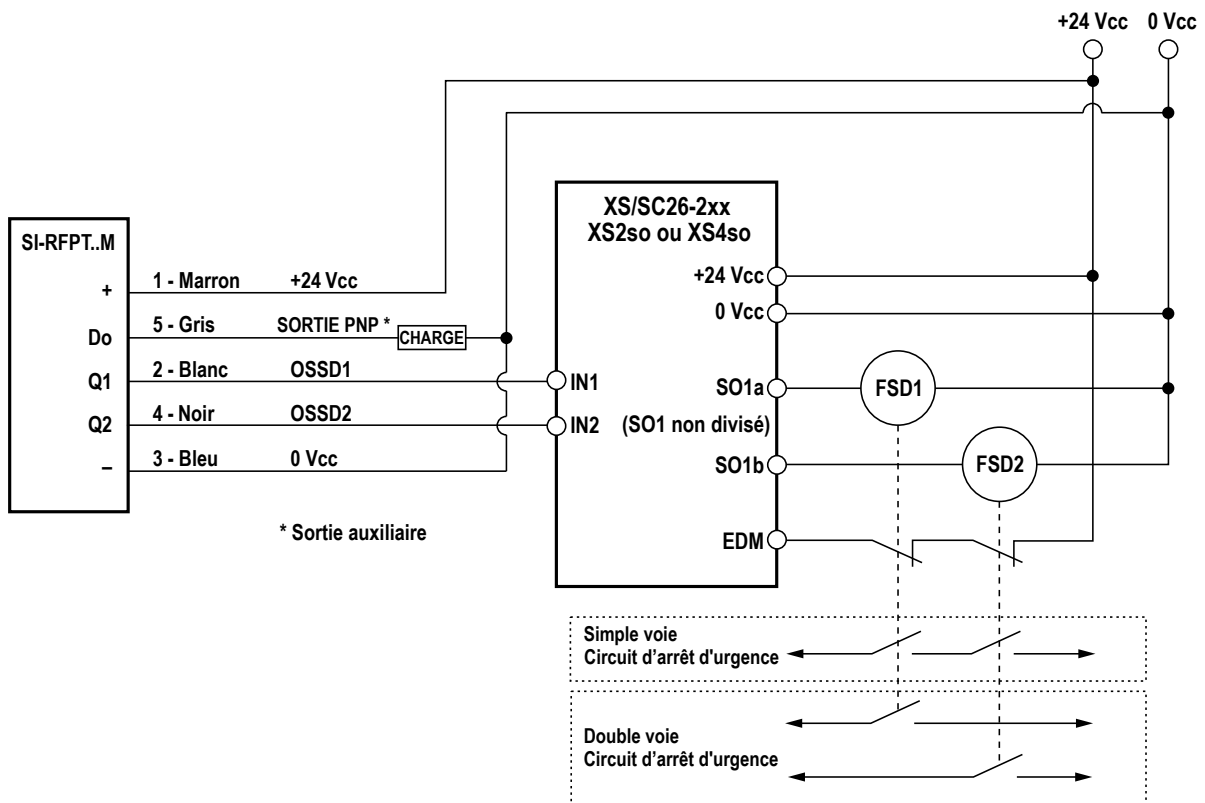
+24 Vcc 0 Vcc

SI-RFPT..M

+
Do
Q1
Q2
–

1 - Marron +24 Vcc
5 - Gris SORTIE PNP * CHARGE
2 - Blanc OSSD1
4 - Noir OSSD2
3 - Bleu 0 Vcc

* Sortie auxiliaire

XS/SC26-2xx
XS2so ou XS4so

IN1
IN2

+24 Vcc
0 Vcc
SO1a
(SO1 non divisé)
SO1b
EDM

FSD1
FSD2

Simple voie
Circuit d’arrêt d'urgence

Double voie
Circuit d’arrêt d'urgence